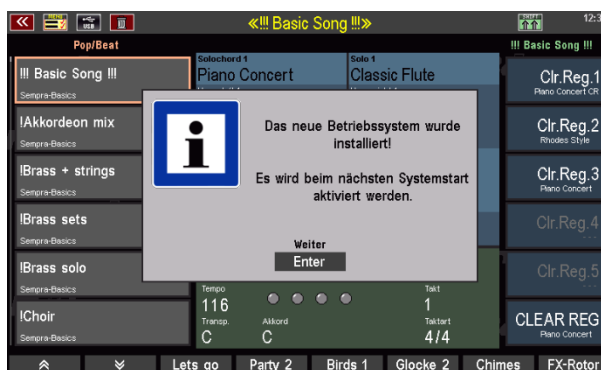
«!!! Basic Song !!!»

12:3

Pop/Beat

!!! Basic Song !!!

!!! Basic Song !!!
Sempra-Basics

!Akkordeon mix
Sempra-Basics

!Brass + strings
Sempra-Basics

!Brass sets
Sempra-Basics

!Brass solo
Sempra-Basics

!Choir
Sempra-Basics

Solochord 1
Piano Concert

Solo 1
Classic Flute

Das neue Betriebssystem wurde installiert!

Es wird beim nächsten Systemstart aktiviert werden.

Weiter
Enter

Tempo
116
Transp.
C
Akkord
C
Takt
1
Taktart
4/4

Clr.Reg.1
Piano Concert CR

Clr.Reg.2
Rhodes Style

Clr.Reg.3
Piano Concert

Clr.Reg.4

Clr.Reg.5

CLEAR REG
Piano Concert

Lets go
Party 2
Birds 1
Glocke 2
Chimes
FX-Rotor